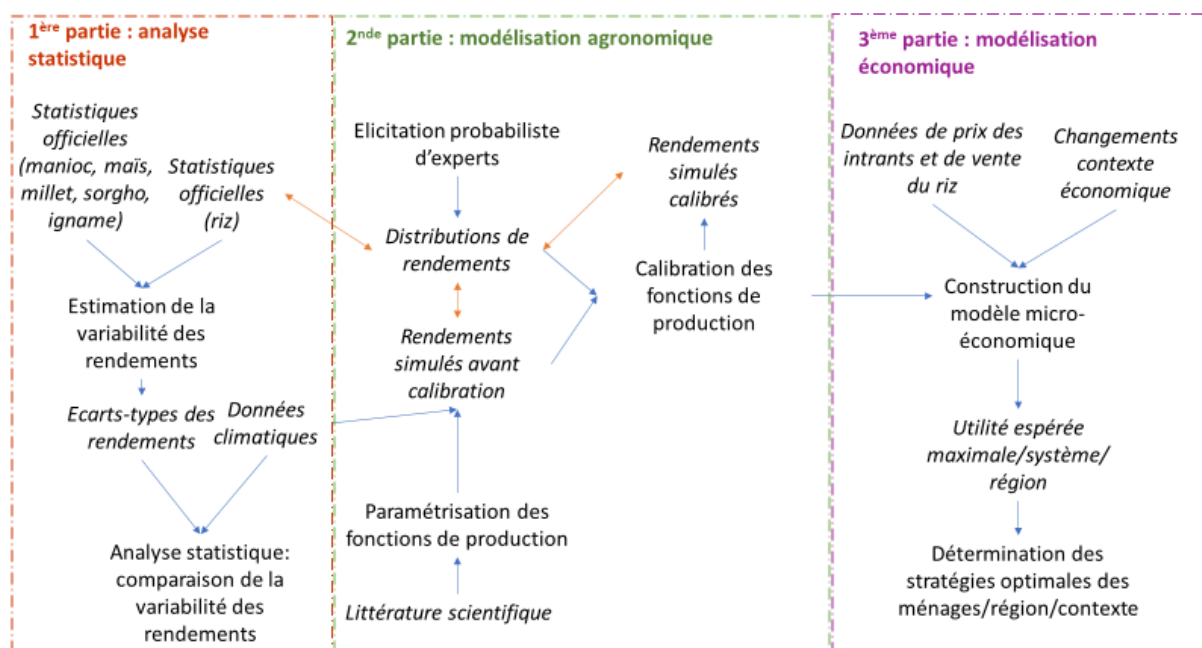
1$^{ère}$ partie : analyse statistique

Statistiques officielles (manioc, maïs, millet, sorgho, igname)

Statistiques officielles (riz)

Estimation de la variabilité des rendements

Ecarts-types des rendements

Données climatiques

Analyse statistique: comparaison de la variabilité des rendements

2$^{nde}$ partie : modélisation agronomique

Elicitation probabiliste d'experts

Distributions de rendements

Rendements simulés avant calibration

Paramétrisation des fonctions de production

Littérature scientifique

Rendements simulés calibrés

Calibration des fonctions de production

3$^{ème}$ partie : modélisation économique

Données de prix des intrants et de vente du riz

Changements contexte économique

Construction du modèle micro-économique

Utilité espérée maximale/système/région

Détermination des stratégies optimales des ménages/région/contexte